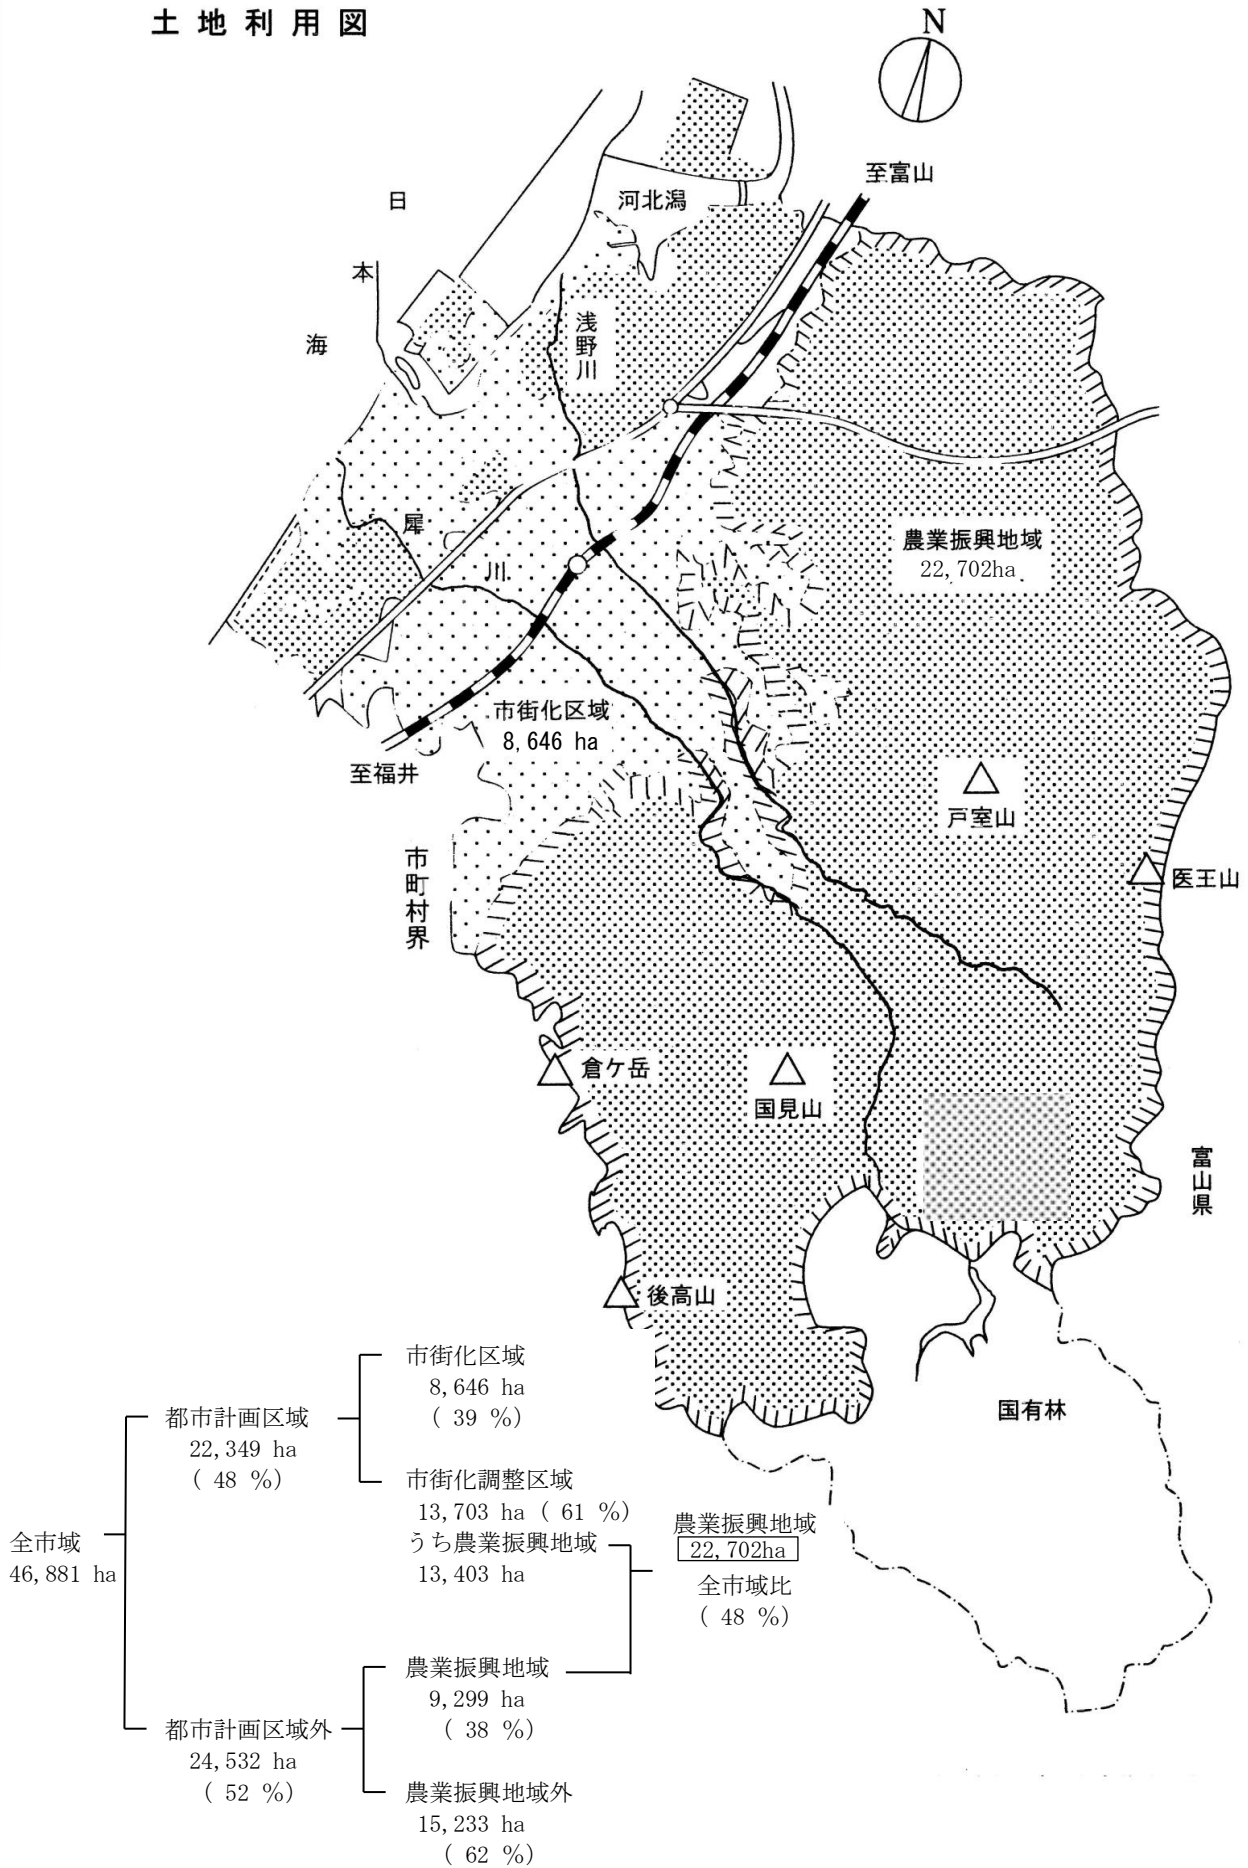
土地利用図

N

至富山

河北潟

日

本

海

浅野川

犀川

農業振興地域
22,702ha

市街化区域
8,646 ha

至福井

戸室山

医王山

市町村界

倉ケ岳

国見山

富山県

後高山

国有林

全市域
46,881 ha

都市計画区域
22,349 ha
( 48 %)

市街化区域
8,646 ha
( 39 %)

市街化調整区域
13,703 ha ( 61 %)
うち農業振興地域
13,403 ha

農業振興地域
22,702ha
全市域比
( 48 %)

都市計画区域外
24,532 ha
( 52 %)

農業振興地域
9,299 ha
( 38 %)

農業振興地域外
15,233 ha
( 62 %)